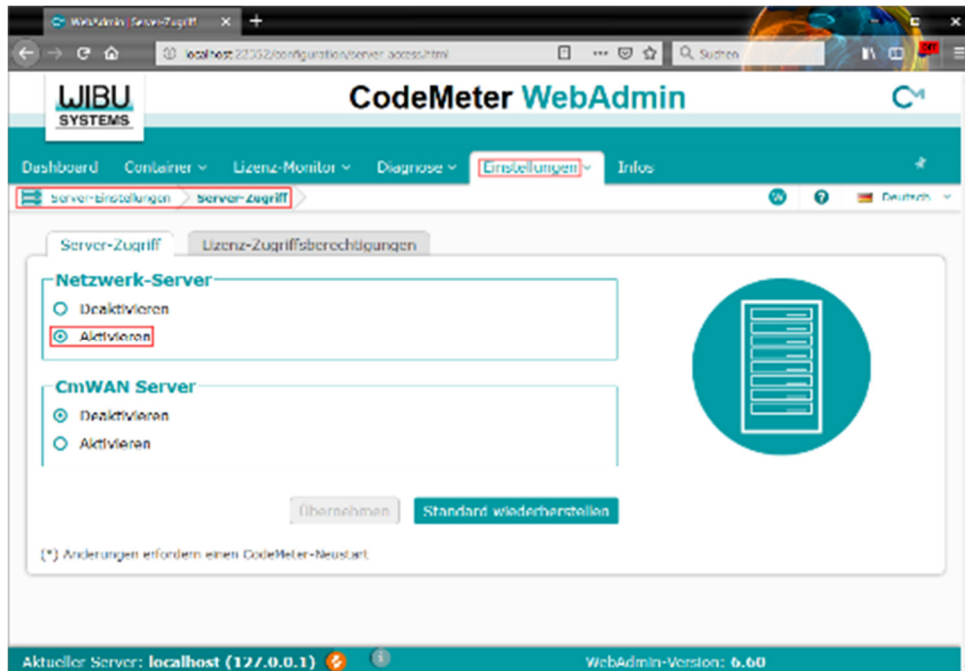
WebAdmin | Server-Zugriff ×

localhost:22352/configuration/server_access.html

Suchen

WIBU SYSTEMS

CodeMeter WebAdmin

Dashboard Container Lizenz-Monitor Diagnose Einstellungen Infos

Server-Einstellungen Server-Zugriff

Deutsch

Server-Zugriff Lizenz-Zugriffsberechtigungen

Netzwerk-Server

Deaktivieren

Aktivieren

CmWAN Server

Deaktivieren

Aktivieren

Übernehmen Standard wiederherstellen

(*) Änderungen erfordern einen CodeMeter-Neustart.

Aktueller Server: localhost (127.0.0.1)

WebAdmin-Version: 6.60